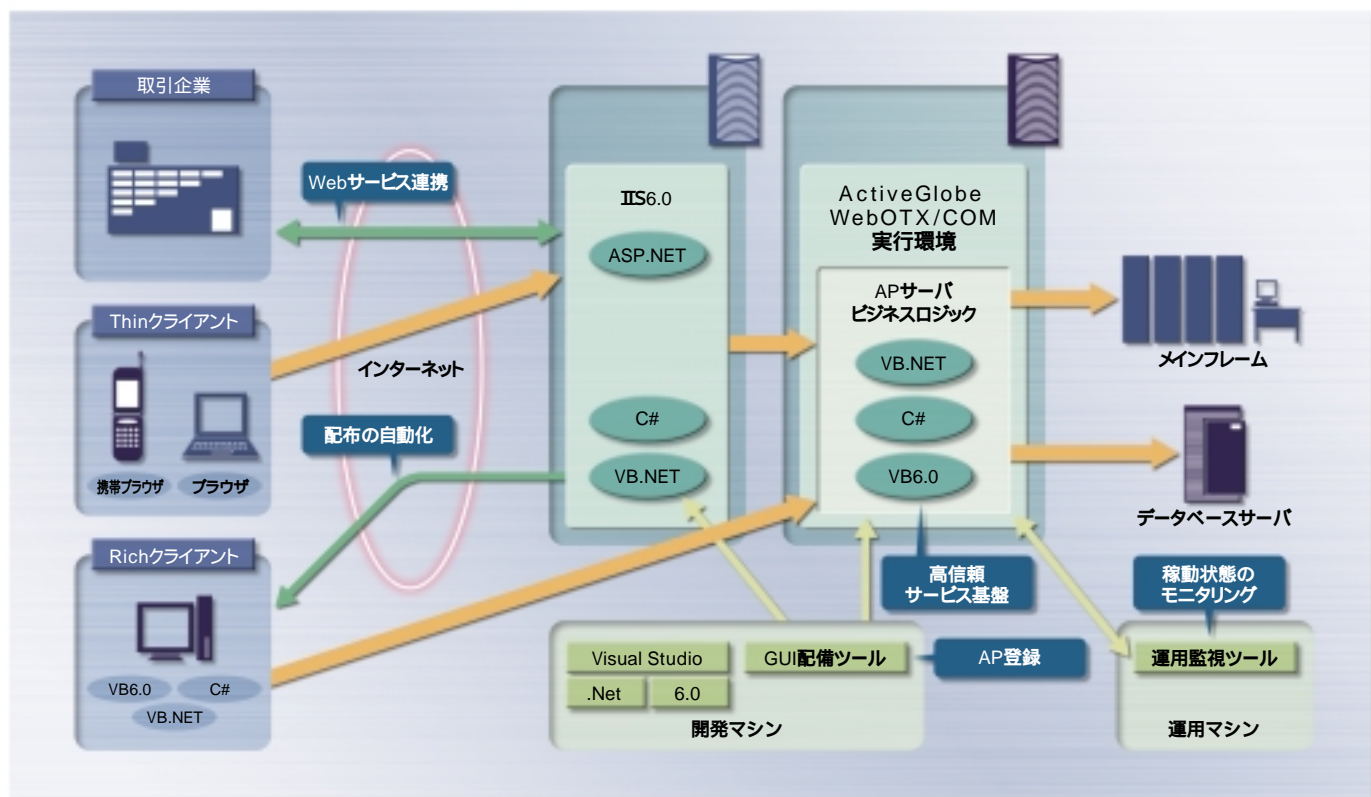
取引企業

Webサービス連携

Thinクライアント

インターネット

携帯ブラウザ
ブラウザ

配布の自動化

Richクライアント

VB6.0
C#
VB.NET

IIS6.0
ASP.NET
C#
VB.NET

ActiveGlobe
WebOTX/COM
実行環境

APサーバ
ビジネスロジック
VB.NET
C#
VB6.0

メインフレーム

データベースサーバ

高信頼
サービス基盤

稼動状態の
モニタリング

Visual Studio
.Net
6.0
GUI配備ツール
開発マシン

AP登録

運用監視ツール
運用マシン